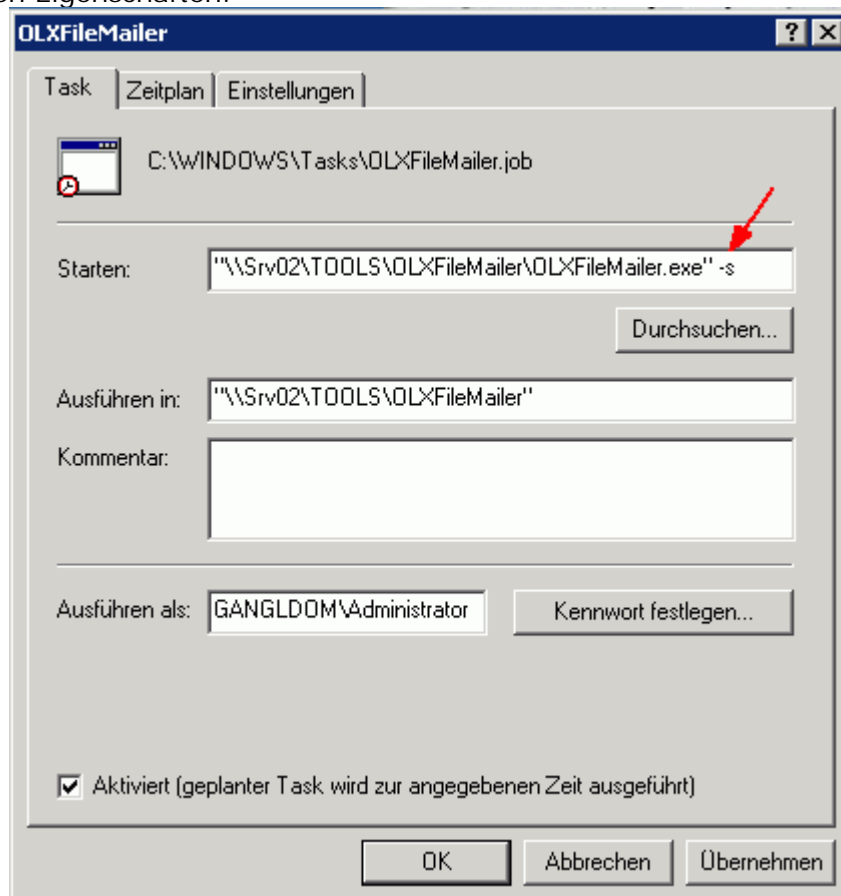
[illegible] Eigenschaften:

OLXFileMailer

?

X

Task

Zeitplan

Einstellungen

C:\WINDOWS\Tasks\OLXFileMailer.job

Starten: "\\Srv02\TOOLS\OLXFileMailer\OLXFileMailer.exe" -s

Durchsuchen...

Ausführen in: "\\Srv02\TOOLS\OLXFileMailer"

Kommentar:

Ausführen als: GANGLDOM\Administrator

Kennwort festlegen...

Aktiviert (geplanter Task wird zur angegebenen Zeit ausgeführt)

OK

Abbrechen

Übernehmen